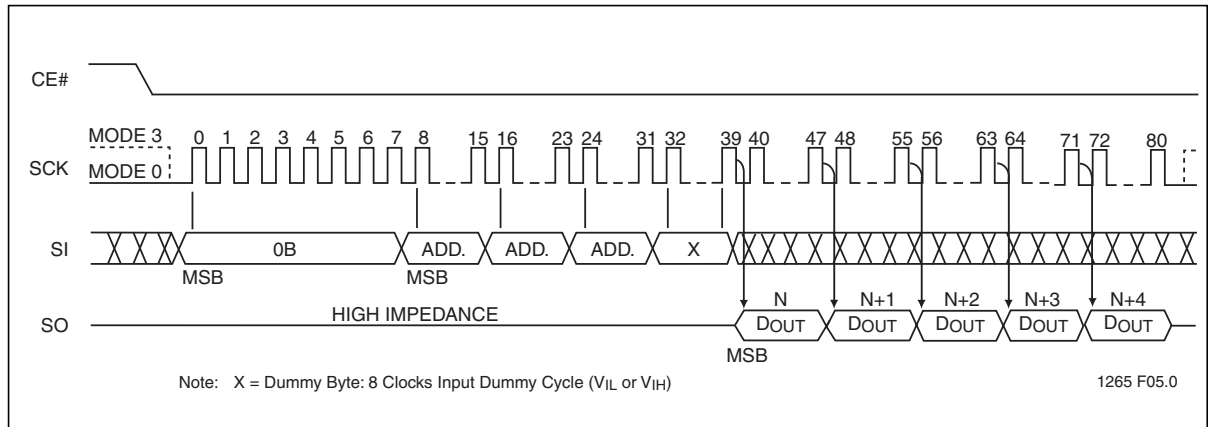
CE#

MODE 3
SCK
MODE 0

0 1 2 3 4 5 6 7 8 15 16 23 24 31 32 39 40 47 48 55 56 63 64 71 72 80

SI

0B ADD. ADD. ADD. X

MSB MSB

SO

HIGH IMPEDANCE

N N+1 N+2 N+3 N+4

DOUT DOUT DOUT DOUT DOUT

MSB

Note: X = Dummy Byte: 8 Clocks Input Dummy Cycle ($V_{IL}$ or $V_{IH}$)

1265 F05.0